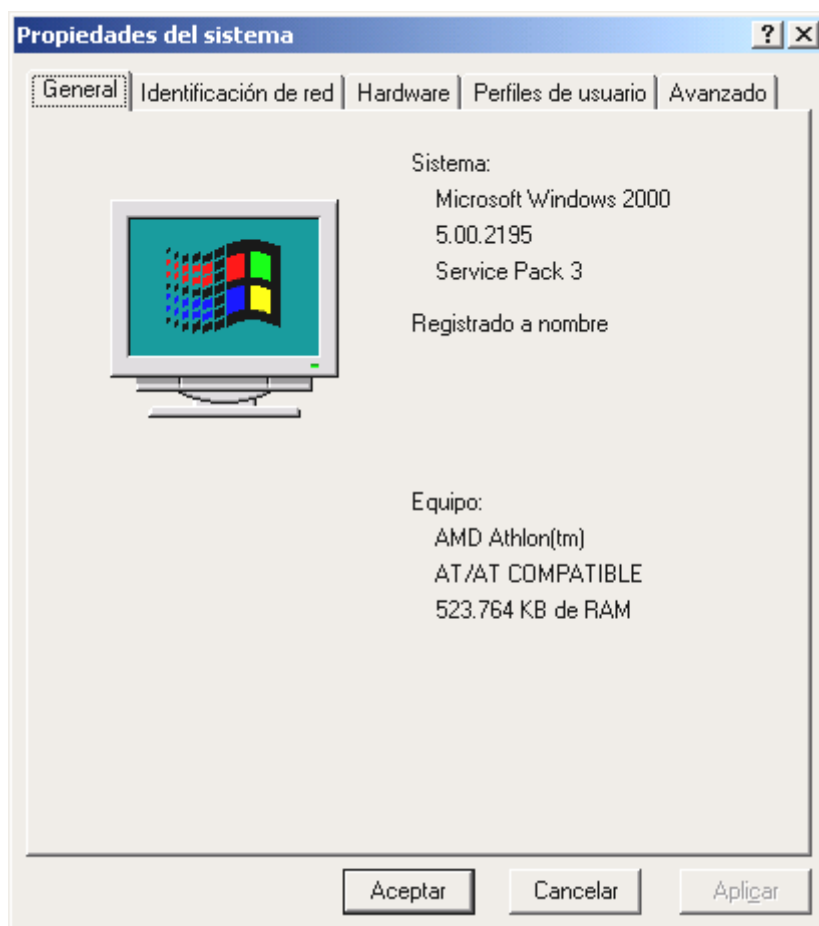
Propiedades del sistema

?

General | Identificación de red | Hardware | Perfiles de usuario | Avanzado

Sistema:
Microsoft Windows 2000
5.00.2195
Service Pack 3

Registrado a nombre

Equipo:
AMD Athlon(tm)
AT/AT COMPATIBLE
523.764 KB de RAM

Aceptar | Cancelar | Aplicar